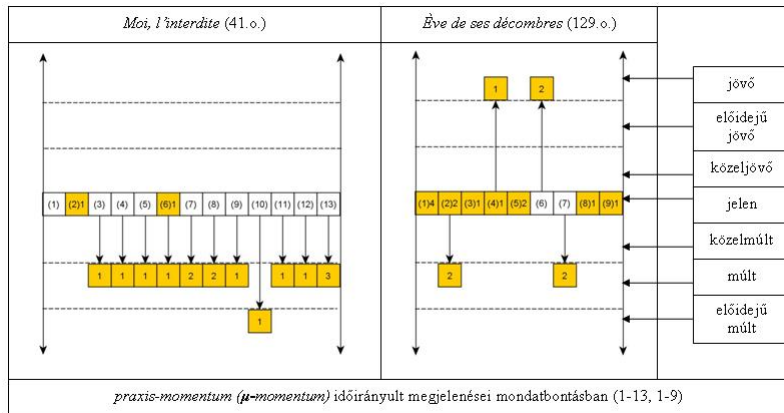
| *Moi, l'interdite* (41.o.) | *Ève de ses décombres* (129.o.) | |
|---|---|---|

(1) (2)1 (3) (4) (5) (6)1 (7) (8) (9) (10) (11) (12) (13)

1 1 1 1 2 2 1 1 1 3

1

1 2

(1)4 (2)2 (3)1 (4)1 (5)2 (6) (7) (8)1 (9)1

2 2

jövő

előidejű jövő

közeljövő

jelen

közelmúlt

múlt

előidejű múlt

*praxis-momentum (μ-momentum)* időirányult megjelenései mondatbontásban (1-13, 1-9)